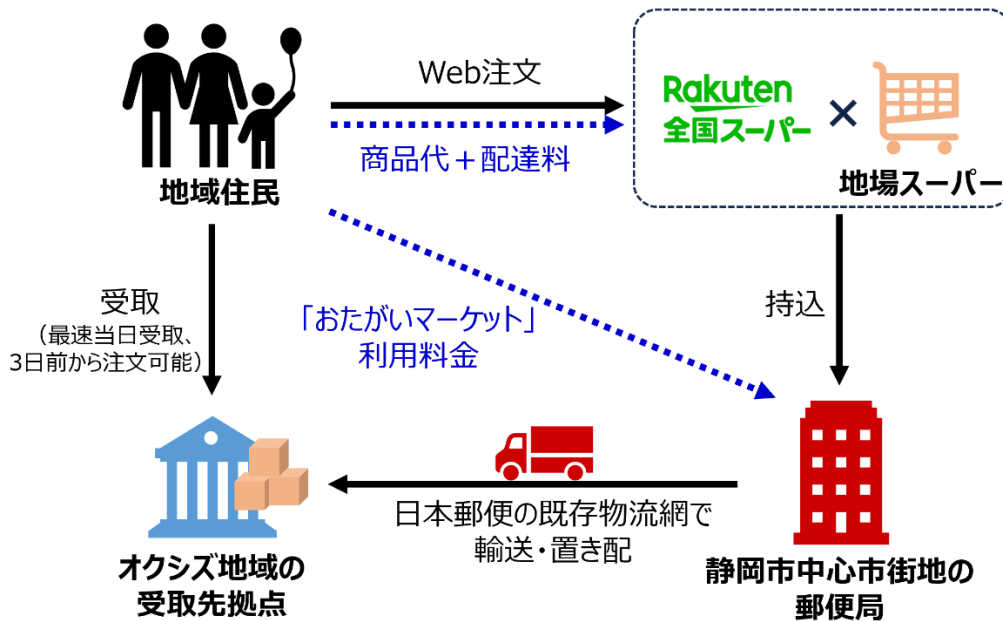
地域住民

Web注文

商品代＋配達料

Rakuten
全国スーパー

×

地場スーパー

受取
（最速当日受取、3日前から注文可能）

「おたがいマーケット」
利用料金

持込

日本郵便の既存物流網で
輸送・置き配

オクシズ地域の
受取先拠点

静岡市中心市街地の
郵便局